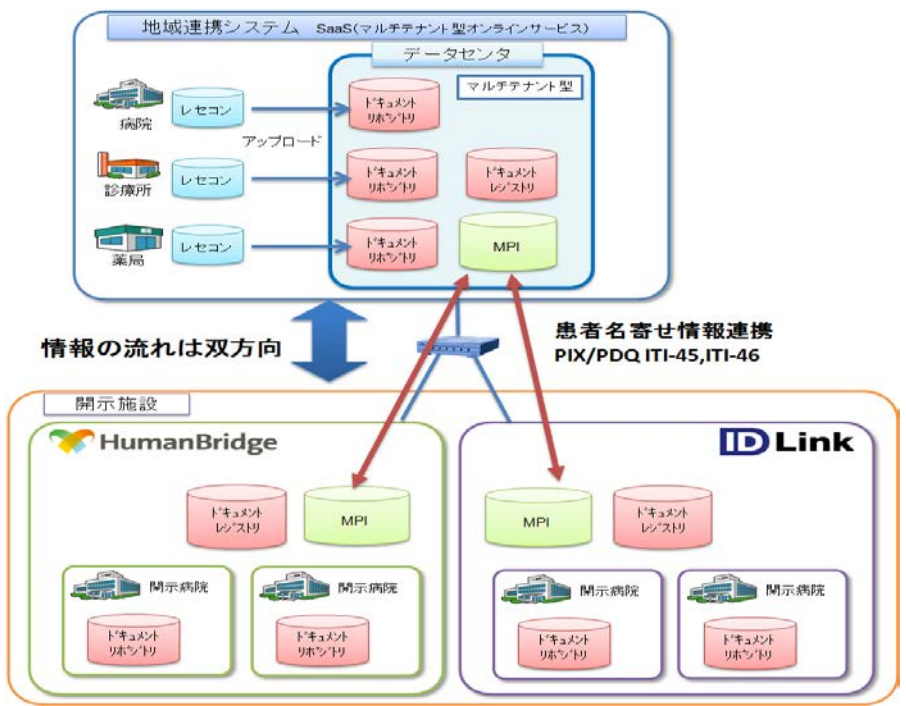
地域連携システム SaaS(マルチテナント型オンラインサービス)

データセンタ

マルチテナント型

病院
レセコン
ドキュメントリポジトリ

アップロード

診療所
レセコン
ドキュメントリポジトリ
ドキュメントレジストリ

薬局
レセコン
ドキュメントリポジトリ
MPI

情報の流れは双方向

患者名寄せ情報連携
PIX/PDQ ITI-45,ITI-46

開示施設

HumanBridge
ドキュメントレジストリ
MPI
開示病院
ドキュメントリポジトリ
開示病院
ドキュメントリポジトリ

ID Link
MPI
ドキュメントレジストリ
開示病院
ドキュメントリポジトリ
開示病院
ドキュメントリポジトリ